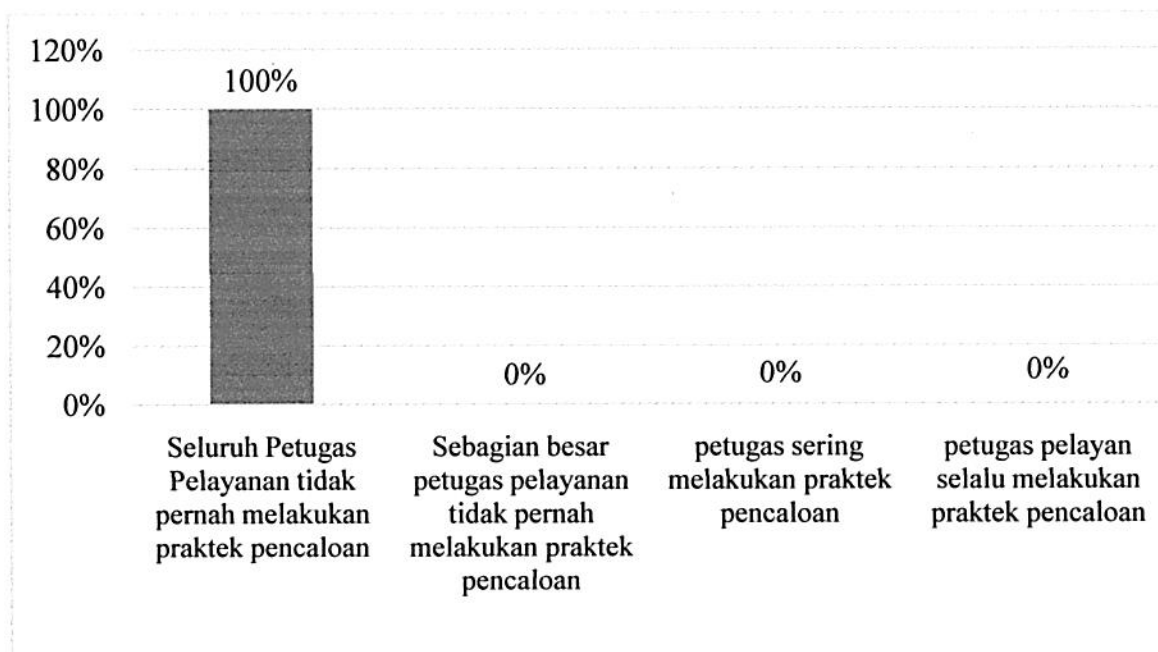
120%
100%
80%
60%
40%
20%
0%

100%

0%

0%

0%

Seluruh Petugas Pelayanan tidak pernah melakukan praktek pencaloan

Sebagian besar petugas pelayanan tidak pernah melakukan praktek pencaloan

petugas sering melakukan praktek pencaloan

petugas pelayan selalu melakukan praktek pencaloan